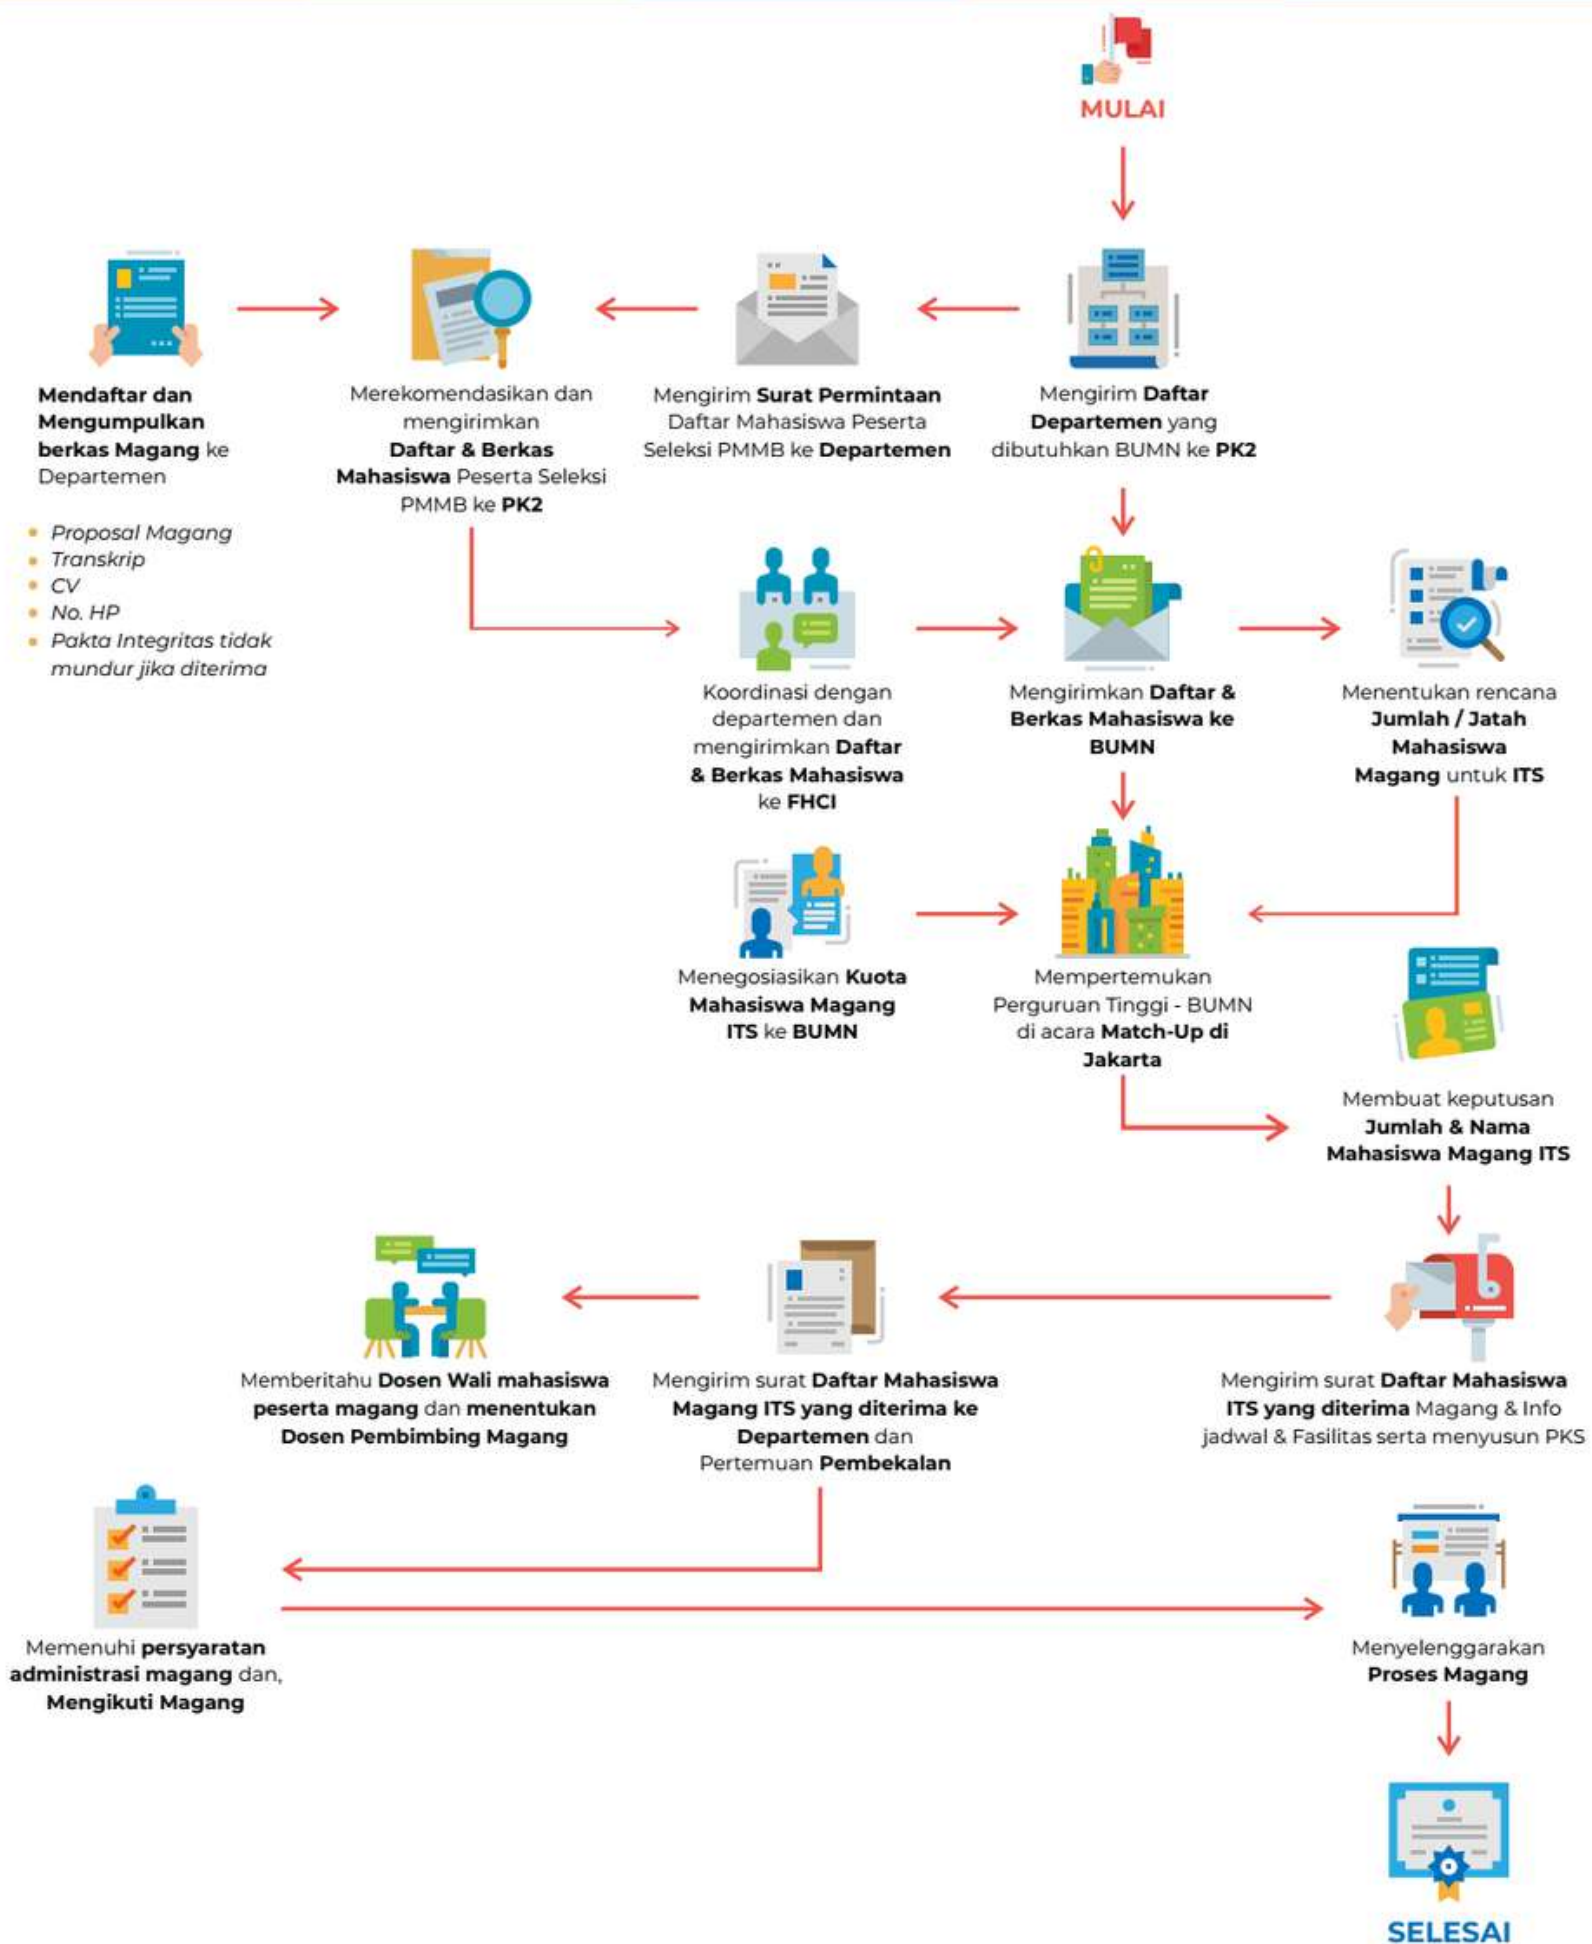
MULAI

Mendaftar dan Mengumpulkan berkas Magang ke Departemen

- Proposal Magang
- Transkrip
- CV
- No. HP
- Pakta Integritas tidak mundur jika diterima

Merekomendasikan dan mengirimkan Daftar & Berkas Mahasiswa Peserta Seleksi PMMB ke PK2

Mengirim Surat Permintaan Daftar Mahasiswa Peserta Seleksi PMMB ke Departemen

Mengirim Daftar Departemen yang dibutuhkan BUMN ke PK2

Koordinasi dengan departemen dan mengirimkan Daftar & Berkas Mahasiswa ke FHCI

Mengirimkan Daftar & Berkas Mahasiswa ke BUMN

Menentukan rencana Jumlah / Jatah Mahasiswa Magang untuk ITS

Menegosiasikan Kuota Mahasiswa Magang ITS ke BUMN

Mempertemukan Perguruan Tinggi - BUMN di acara Match-Up di Jakarta

Membuat keputusan Jumlah & Nama Mahasiswa Magang ITS

Memberitahu Dosen Wali mahasiswa peserta magang dan menentukan Dosen Pembimbing Magang

Mengirim surat Daftar Mahasiswa Magang ITS yang diterima ke Departemen dan Pertemuan Pembekalan

Mengirim surat Daftar Mahasiswa ITS yang diterima Magang & Info jadwal & Fasilitas serta menyusun PKS

Memenuhi persyaratan administrasi magang dan, Mengikuti Magang

Menyelenggarakan Proses Magang

SELESAI